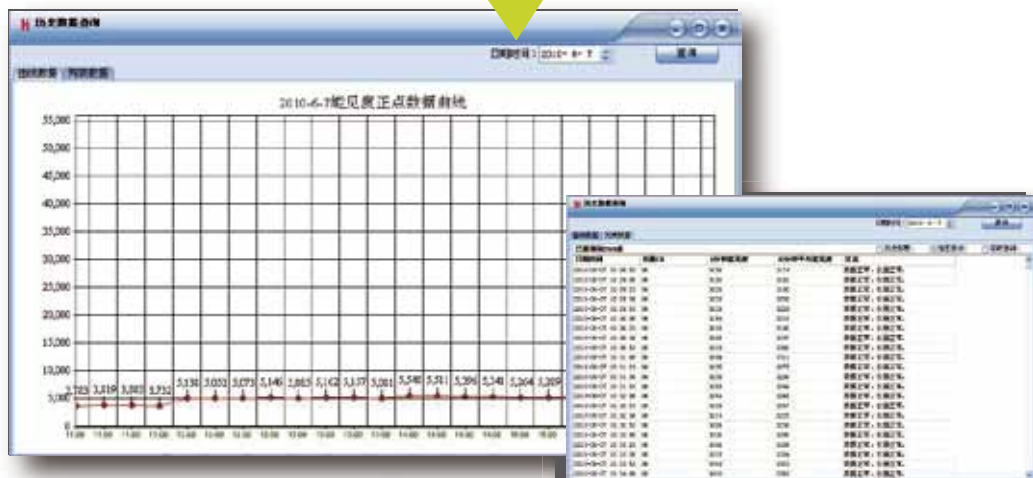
历史数据曲线

日期时间：2010- 6- 7

查询

曲线数据 列表数据

2010-6-7能见度正点数据曲线

55,000
50,000
45,000
40,000
35,000
30,000
25,000
20,000
15,000
10,000
5,000
0

3,723 3,919 3,803 3,713 5,130 5,033 5,073 5,146 4,865 5,142 5,137 5,081 5,540 5,511 5,296 5,348 5,264 5,209

历史数据查询

曲线数据 列表数据

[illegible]